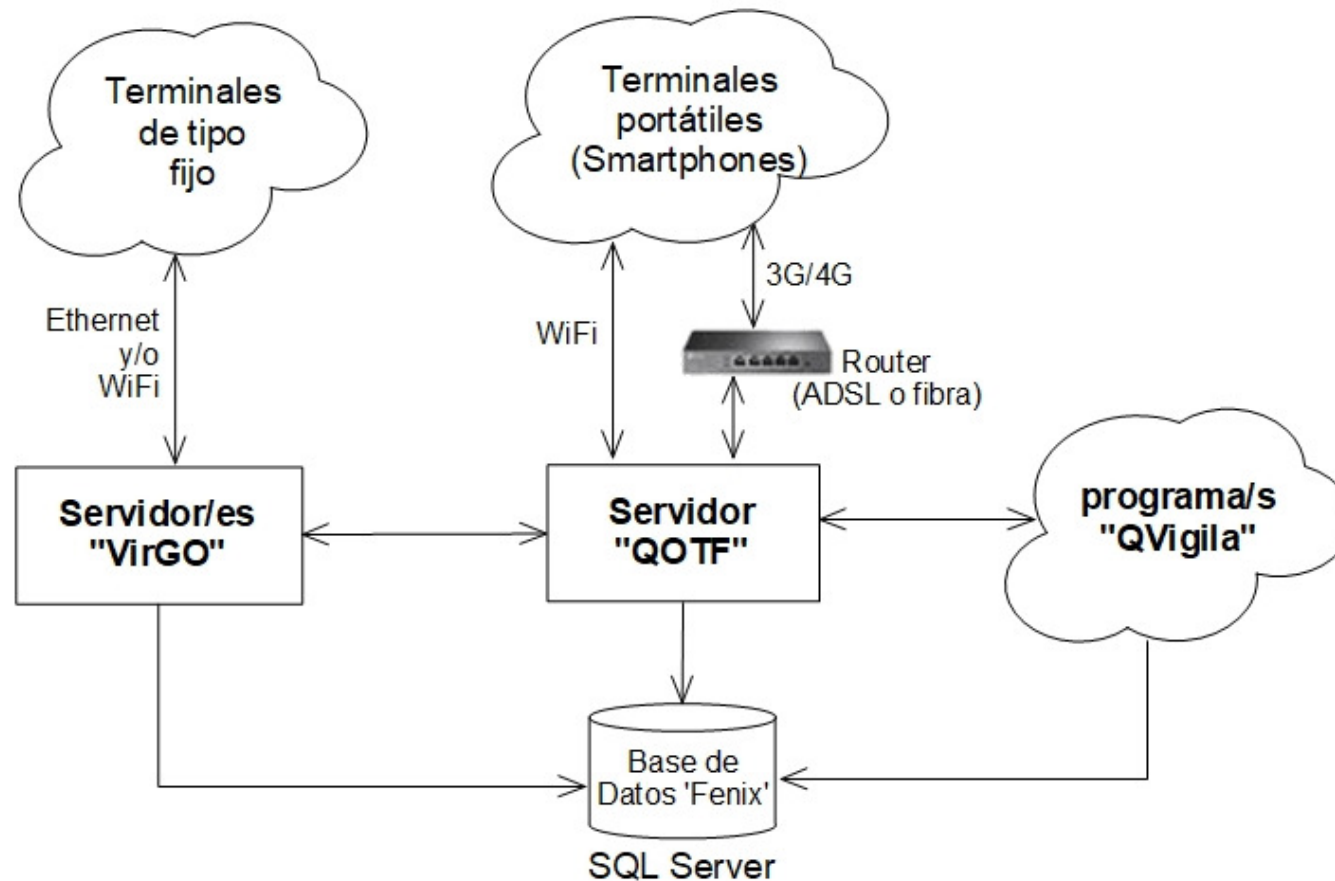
Terminales de tipo fijo

Terminales portátiles (Smartphones)

3G/4G

Ethernet y/o WiFi

WiFi

Router (ADSL o fibra)

Servidor/es "VirGO"

Servidor "QOTF"

programa/s "QVigila"

Base de Datos 'Fenix'

SQL Server